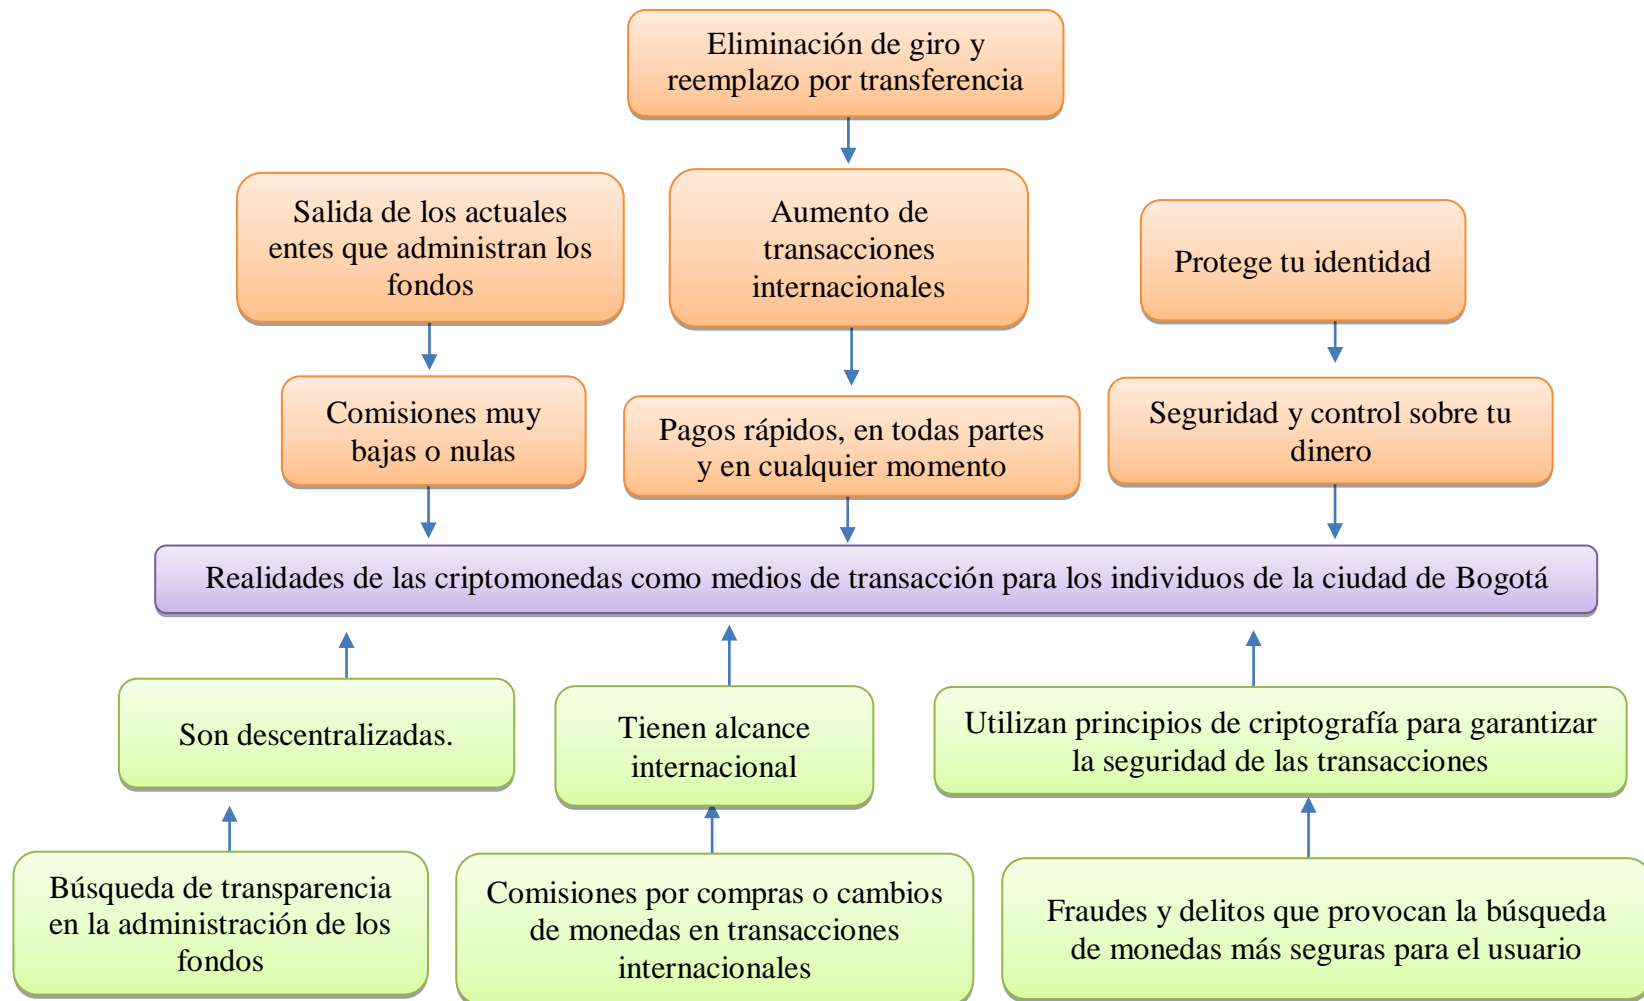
Eliminación de giro y reemplazo por transferencia

Salida de los actuales entes que administran los fondos

Aumento de transacciones internacionales

Protege tu identidad

Comisiones muy bajas o nulas

Pagos rápidos, en todas partes y en cualquier momento

Seguridad y control sobre tu dinero

Realidades de las criptomonedas como medios de transacción para los individuos de la ciudad de Bogotá

Son descentralizadas.

Tienen alcance internacional

Utilizan principios de criptografía para garantizar la seguridad de las transacciones

Búsqueda de transparencia en la administración de los fondos

Comisiones por compras o cambios de monedas en transacciones internacionales

Fraudes y delitos que provocan la búsqueda de monedas más seguras para el usuario